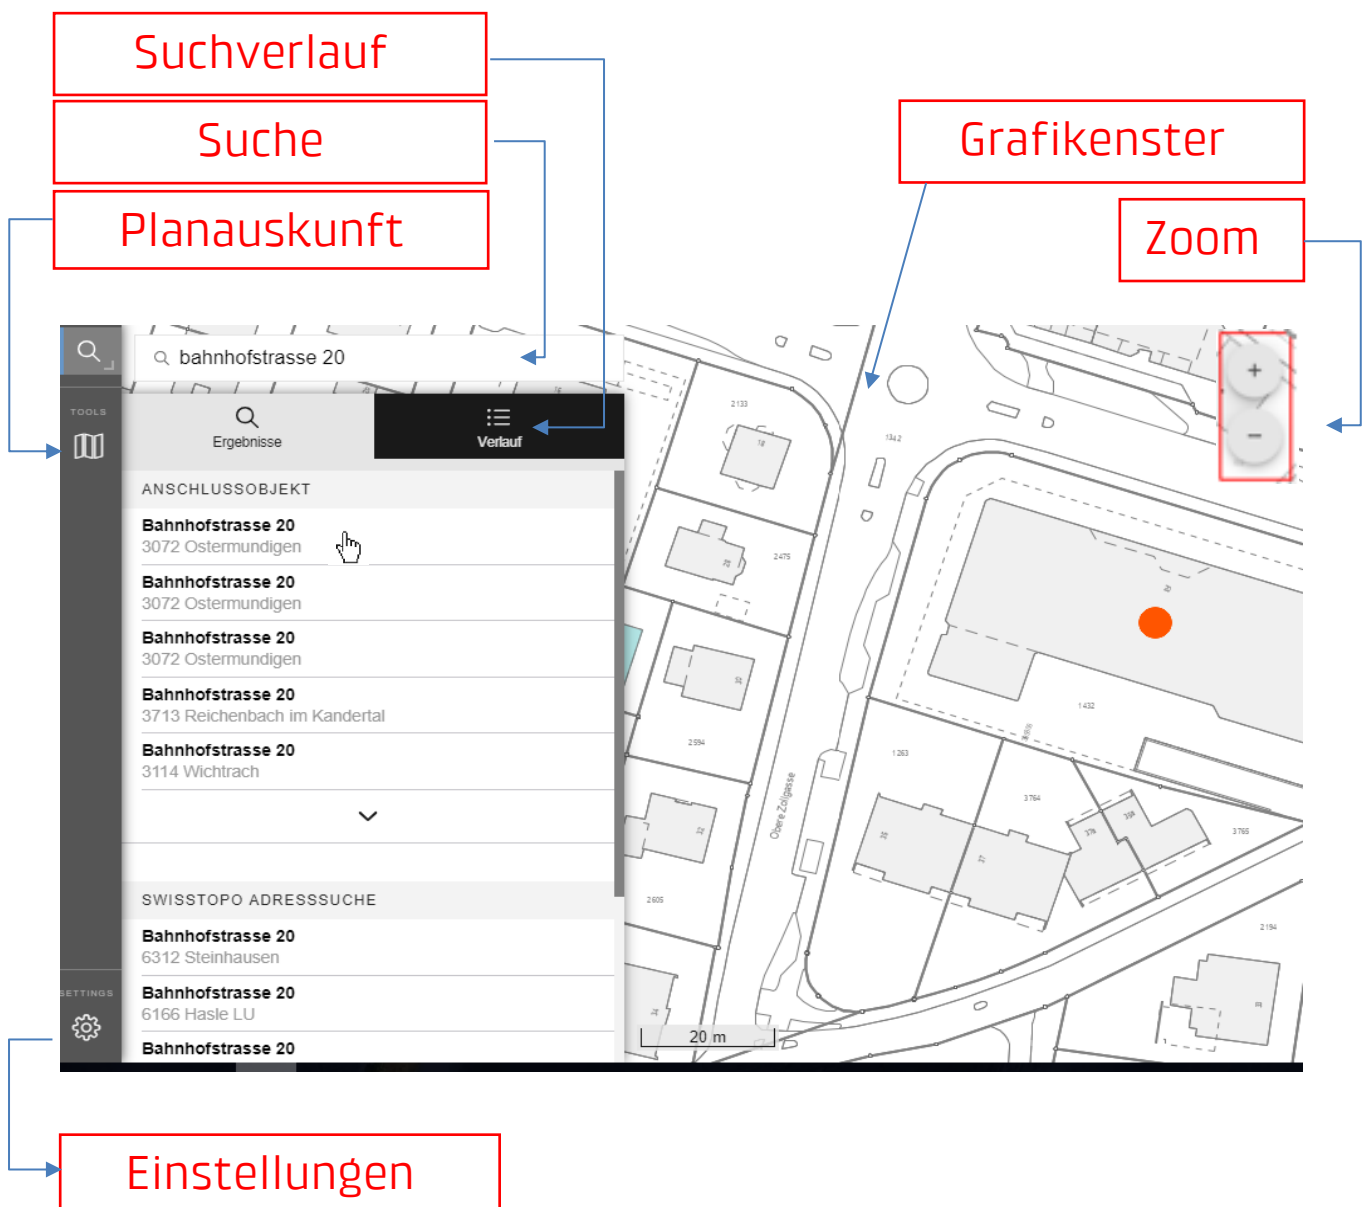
Suchverlauf

Suche

Planauskunft

Grafikenster

Zoom

TOOLS

bahnhofstrasse 20

Ergebnisse

Verlauf

ANSCHLUSSOBJEKT

Bahnhofstrasse 20
3072 Ostermundigen

Bahnhofstrasse 20
3072 Ostermundigen

Bahnhofstrasse 20
3072 Ostermundigen

Bahnhofstrasse 20
3713 Reichenbach im Kandertal

Bahnhofstrasse 20
3114 Wichtrach

SWISSTOPO ADRESSSUCHE

Bahnhofstrasse 20
6312 Steinhausen

Bahnhofstrasse 20
6166 Hasle LU

Bahnhofstrasse 20

SETTINGS

+

−

Obere Zollgasse

20 m

Einstellungen